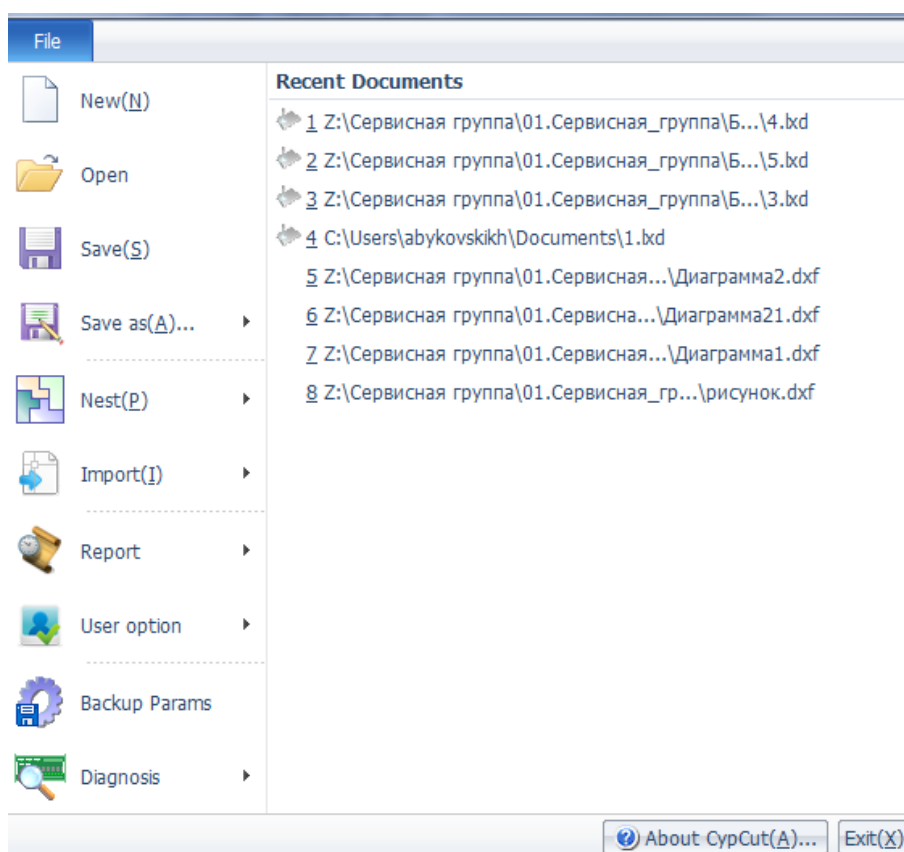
File

New(N)

Open

Save(S)

Save as(A)...

Nest(P)

Import(I)

Report

User option

Backup Params

Diagnosis

Recent Documents

1 Z:\Сервисная группа\01.Сервисная_группа\Б...\4.lxd
2 Z:\Сервисная группа\01.Сервисная_группа\Б...\5.lxd
3 Z:\Сервисная группа\01.Сервисная_группа\Б...\3.lxd
4 C:\Users\abykovskikh\Documents\1.lxd
5 Z:\Сервисная группа\01.Сервисная...\Диаграмма2.dxf
6 Z:\Сервисная группа\01.Сервисна...\Диаграмма21.dxf
7 Z:\Сервисная группа\01.Сервисная...\Диаграмма1.dxf
8 Z:\Сервисная группа\01.Сервисная_гр...\рисунок.dxf

About CypCut(A)...
Exit(X)